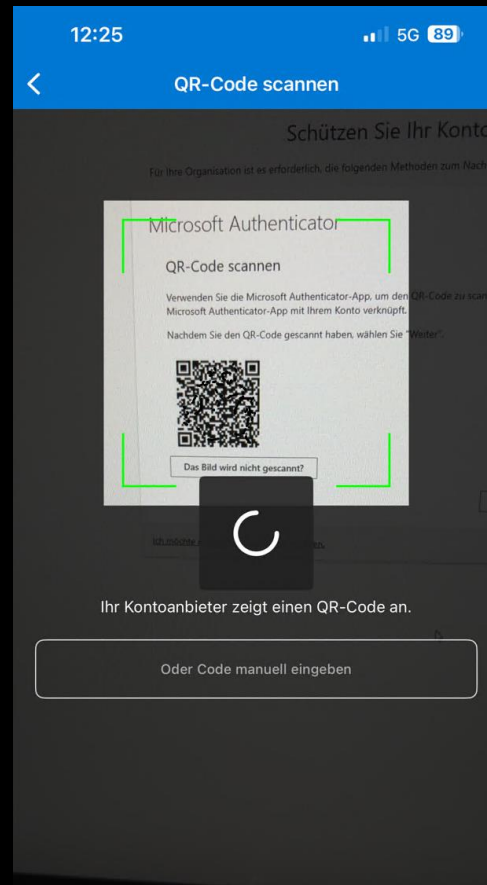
12:25

5G 89

QR-Code scannen

Schützen Sie Ihr Konto

Für Ihre Organisation ist es erforderlich, die folgenden Methoden zum Nach

Microsoft Authenticator

QR-Code scannen

Verwenden Sie die Microsoft Authenticator-App, um den QR-Code zu scan Microsoft Authenticator-App mit Ihrem Konto verknüpft.

Nachdem Sie den QR-Code gescannt haben, wählen Sie "Weiter".

Das Bild wird nicht gescannt?

Ich möchte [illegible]

Ihr Kontoanbieter zeigt einen QR-Code an.

Oder Code manuell eingeben